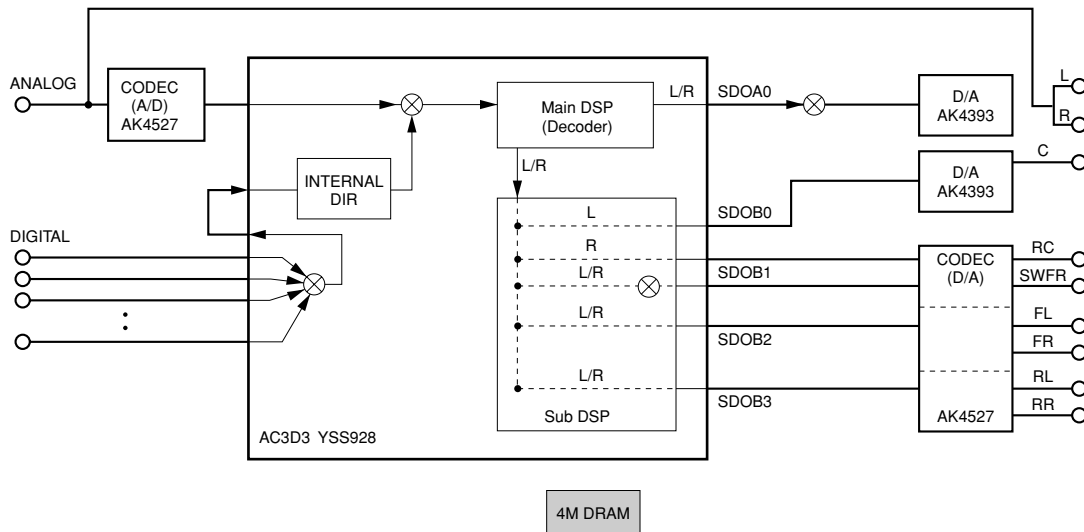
ANALOG

CODEC
(A/D)
AK4527

Main DSP
(Decoder)

L/R

SDOA0

D/A
AK4393

L

R

INTERNAL
DIR

L/R

D/A
AK4393

C

DIGITAL

L

SDOB0

R

L/R

SDOB1

CODEC
(D/A)

RC

SWFR

L/R

FL

SDOB2

FR

L/R

RL

SDOB3

RR

Sub DSP

AK4527

AC3D3 YSS928

4M DRAM